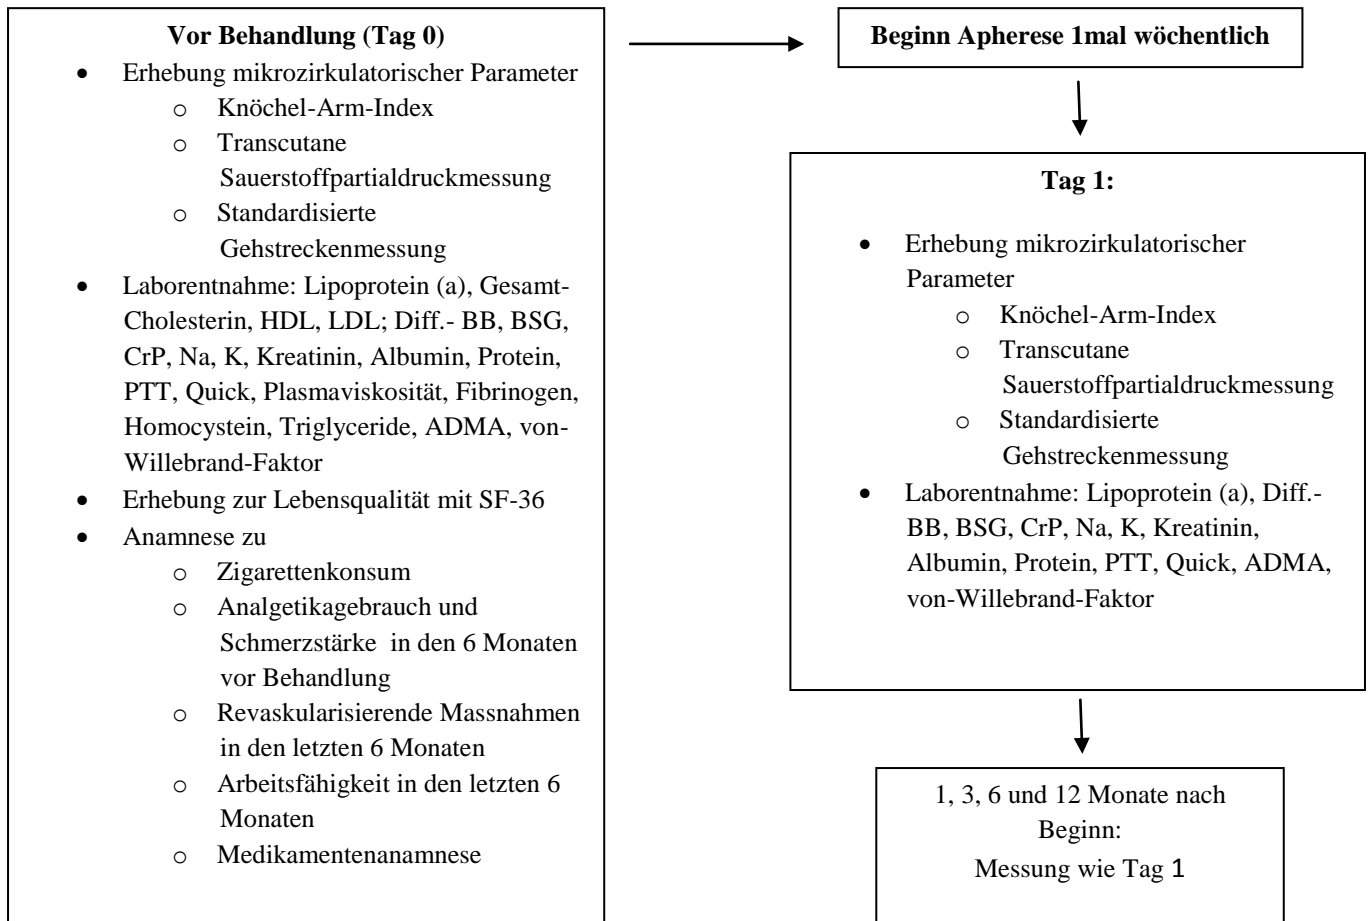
**Vor Behandlung (Tag 0)**

- Erhebung mikrozirkulatorischer Parameter
  - Knöchel-Arm-Index
  - Transcutane Sauerstoffpartialdruckmessung
  - Standardisierte Gehstreckenmessung
- Laborentnahme: Lipoprotein (a), Gesamt-Cholesterin, HDL, LDL; Diff.- BB, BSG, CrP, Na, K, Kreatinin, Albumin, Protein, PTT, Quick, Plasmaviskosität, Fibrinogen, Homocystein, Triglyceride, ADMA, von-Willebrand-Faktor
- Erhebung zur Lebensqualität mit SF-36
- Anamnese zu
  - Zigarettenkonsum
  - Analgetikagebrauch und Schmerzstärke in den 6 Monaten vor Behandlung
  - Revaskularisierende Massnahmen in den letzten 6 Monaten
  - Arbeitsfähigkeit in den letzten 6 Monaten
  - Medikamentenanamnese

**Beginn Apherese 1mal wöchentlich**

**Tag 1:**

- Erhebung mikrozirkulatorischer Parameter
  - Knöchel-Arm-Index
  - Transcutane Sauerstoffpartialdruckmessung
  - Standardisierte Gehstreckenmessung
- Laborentnahme: Lipoprotein (a), Diff.-BB, BSG, CrP, Na, K, Kreatinin, Albumin, Protein, PTT, Quick, ADMA, von-Willebrand-Faktor

1, 3, 6 und 12 Monate nach Beginn:
Messung wie Tag 1